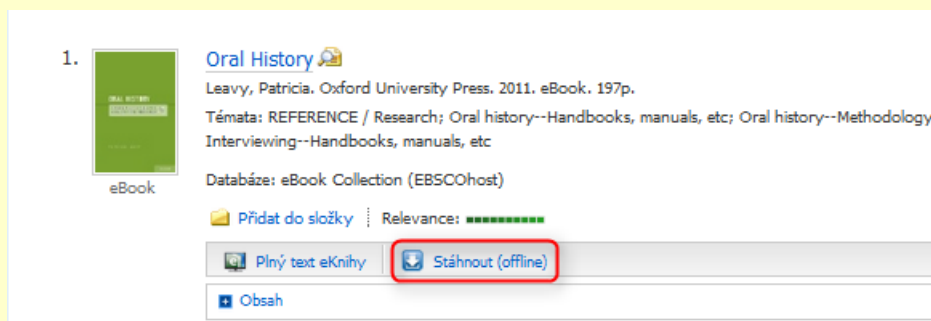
1.

Oral History

Leavy, Patricia. Oxford University Press. 2011. eBook. 197p.

Témata: REFERENCE / Research; Oral history--Handbooks, manuals, etc; Oral history--Methodology Interviewing--Handbooks, manuals, etc

eBook

Databáze: eBook Collection (EBSCOhost)

Přidat do složky | Relevance:

Plný text eKnihy

Stáhnout (offline)

Obsah